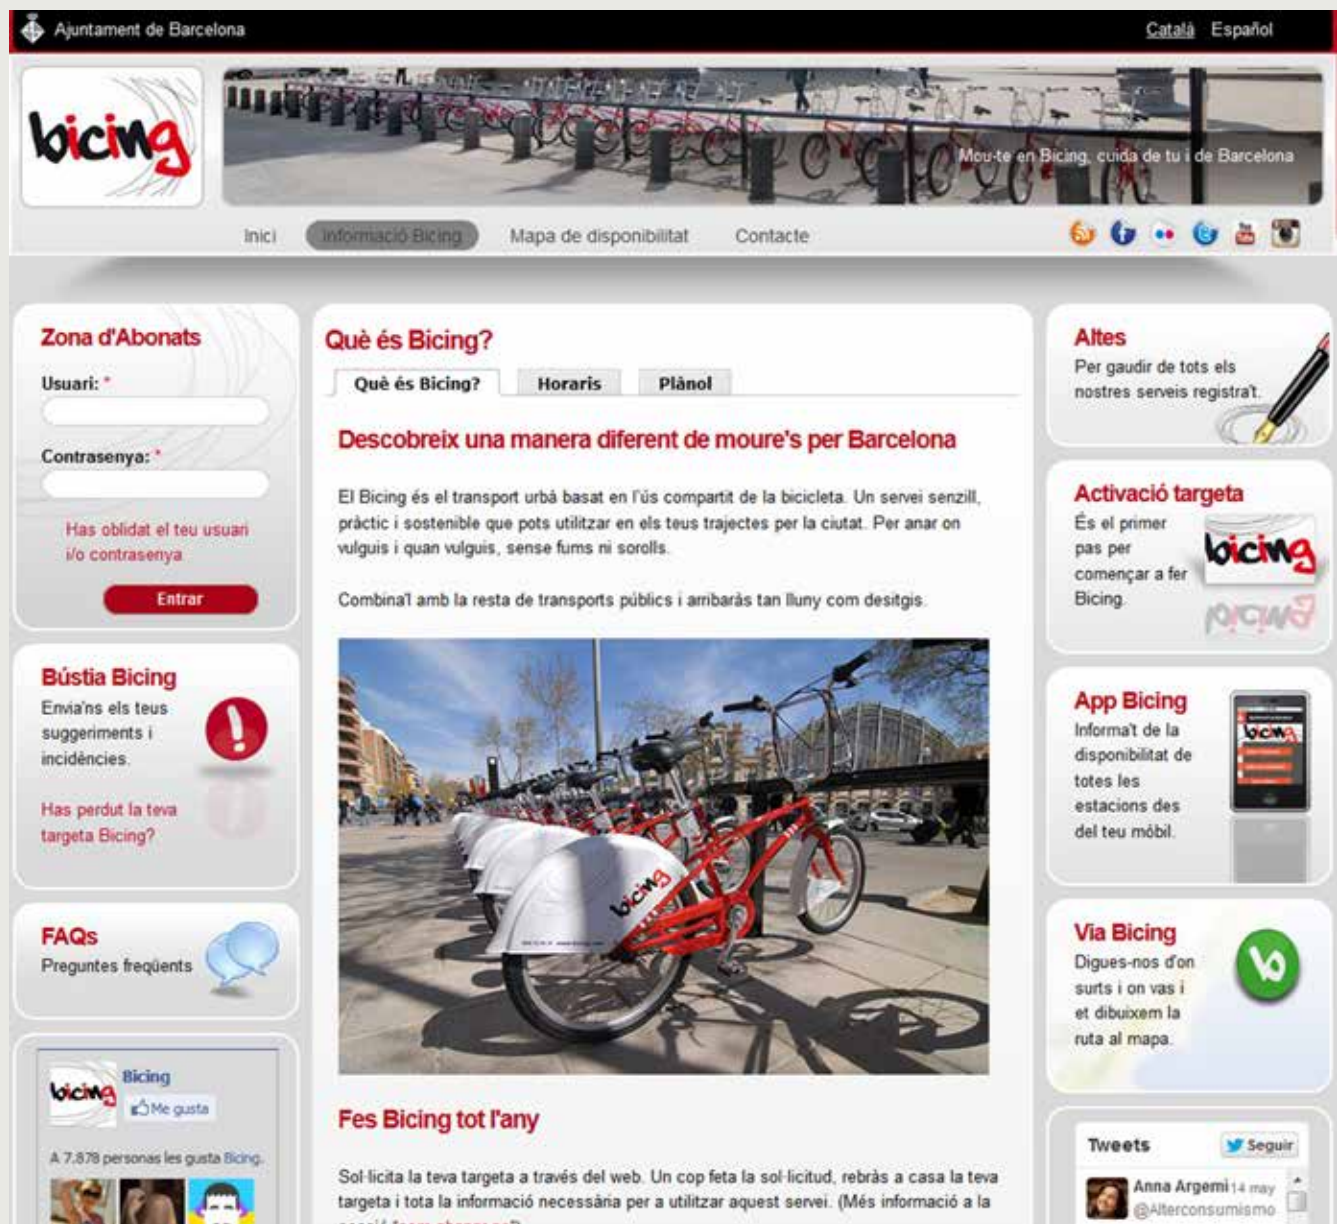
Ajuntament de Barcelona

Català Español

bicing

Mou-te en Bicing, cuida de tu i de Barcelona

Inici Informació Bicing Mapa de disponibilitat Contacte

Zona d'Abonats

Usuari: *

Contrasenya: *

Has oblidat el teu usuari i/o contrasenya

Entrar

Bústia Bicing

Envia'ns els teus suggeriments i incidències.

Has perdut la teva targeta Bicing?

FAQs

Preguntes freqüents

Bicing

Me gusta

A 7.878 personas les gusta Bicing.

Què és Bicing?

Què és Bicing? Horaris Plànol

Descobreix una manera diferent de moure's per Barcelona

El Bicing és el transport urbà basat en l'ús compartit de la bicicleta. Un servei senzill, pràctic i sostenible que pots utilitzar en els teus trajectes per la ciutat. Per anar on vulguis i quan vulguis, sense fums ni sorolls.

Combina'l amb la resta de transports públics i arribaràs tan lluny com desitgis.

bicing

Fes Bicing tot l'any

Sol·licita la teva targeta a través del web. Un cop feta la sol·licitud, rebràs a casa la teva targeta i tota la informació necessària per a utilitzar aquest servei. (Més informació a la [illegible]

Altes

Per gaudir de tots els nostres serveis registra't.

Activació targeta

És el primer pas per començar a fer Bicing.

bicing

App Bicing

Informa't de la disponibilitat de totes les estacions des del teu mòbil.

Via Bicing

Digues-nos d'on surts i on vas i et dibuixem la ruta al mapa.

Tweets Seguir

Anna Argemi 14 may

@Alterconsumismo